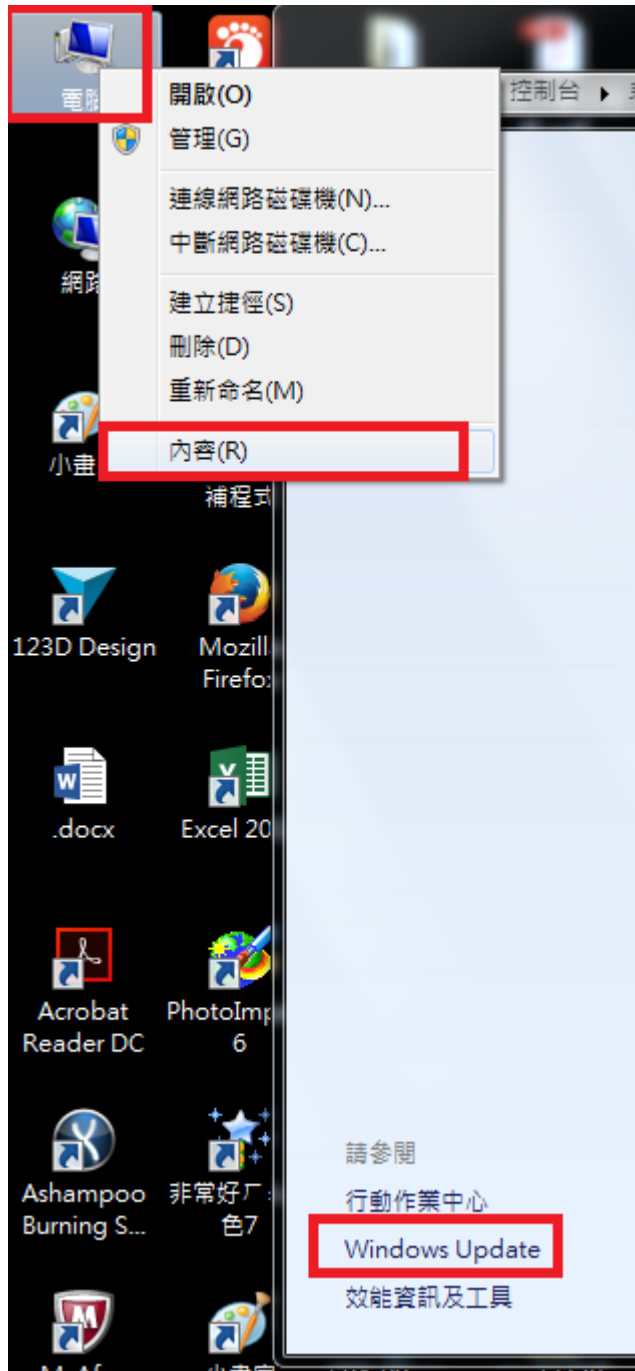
電腦

開啟(O)
管理(G)
連線網路磁碟機(N)...
中斷網路磁碟機(C)...
建立捷徑(S)
刪除(D)
重新命名(M)
內容(R)

控制台 ▸

網路

小畫

補程式

123D Design

Mozill Firefox

.docx

Excel 20

Acrobat Reader DC

PhotoImp 6

Ashampoo Burning S...

非常好厂 色7

請參閱
行動作業中心
Windows Update
效能資訊及工具